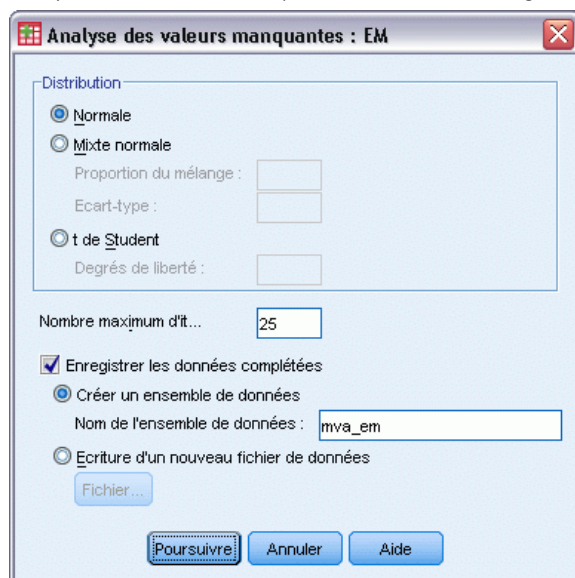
Analyse des valeurs manquantes : EM

Distribution

Normale

Mixte normale

Proportion du mélange :

Ecart-type :

t de Student

Degrés de liberté :

Nombre maximum d'it...

25

Enregistrer les données complétées

Créer un ensemble de données

Nom de l'ensemble de données :

mva_em

Ecriture d'un nouveau fichier de données

Fichier...

Poursuivre

Annuler

Aide